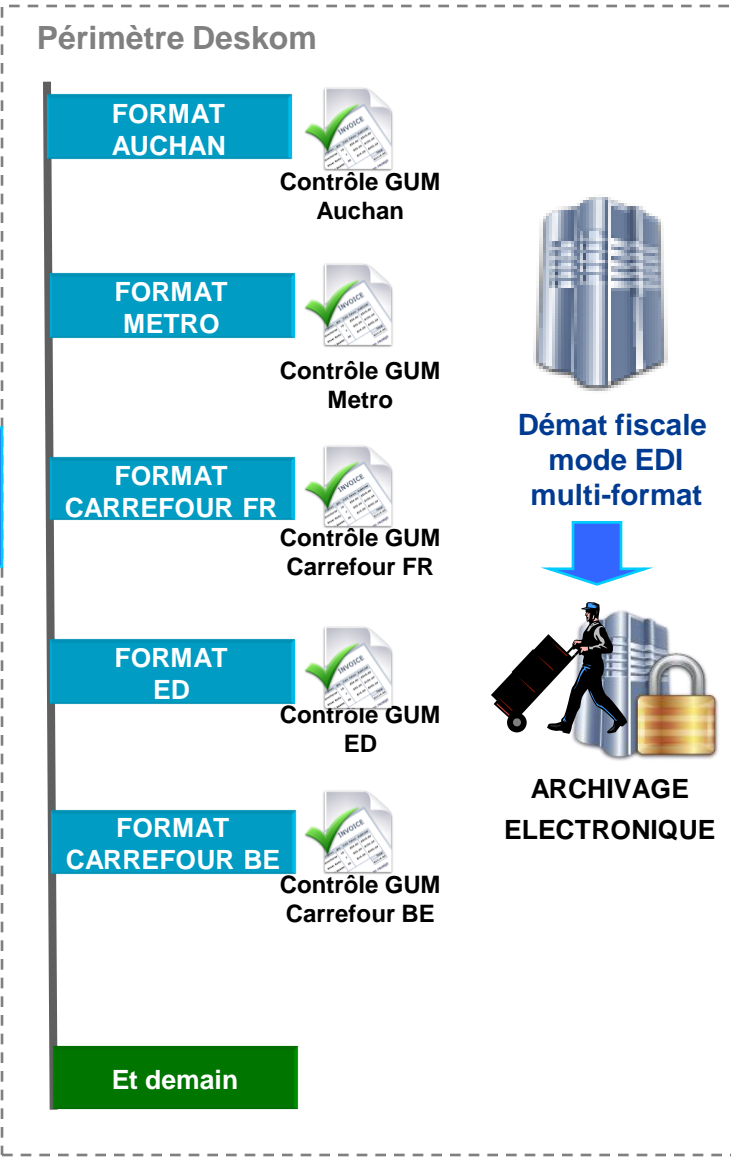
Périmètre Deskom

FORMAT AUCHAN

INVOICE

Contrôle GUM Auchan

FORMAT METRO

INVOICE

Contrôle GUM Metro

FORMAT CARREFOUR FR

INVOICE

Contrôle GUM Carrefour FR

FORMAT ED

INVOICE

Controle GUM ED

FORMAT CARREFOUR BE

INVOICE

Contrôle GUM Carrefour BE

Et demain

Démat fiscale mode EDI multi-format

ARCHIVAGE ELECTRONIQUE